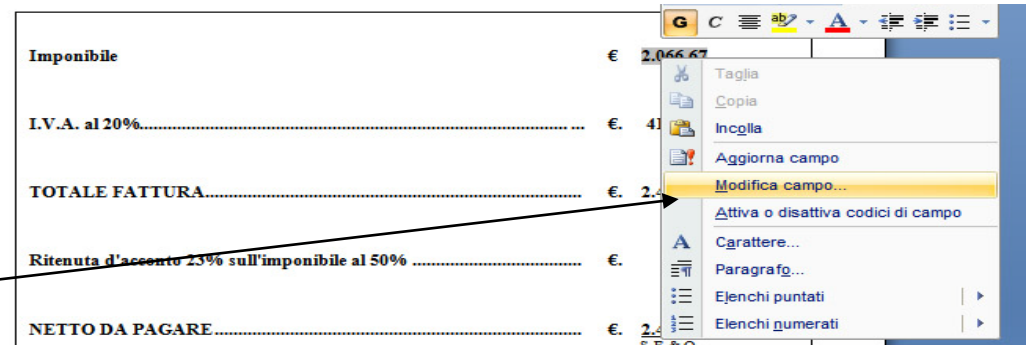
Imponibile € 2.066,67

I.V.A. al 20%................................................................ €. 41

TOTALE FATTURA.......................................................... €. 2.

Ritenuta d'acconto 23% sull'imponibile al 50% ..................................... €.

NETTO DA PAGARE.......................................................... €. 2.

G C A

Taglia
Copia
Incolla
Aggiorna campo
Modifica campo...
Attiva o disattiva codici di campo
Carattere...
Paragrafo...
Elenchi puntati
Elenchi numerati